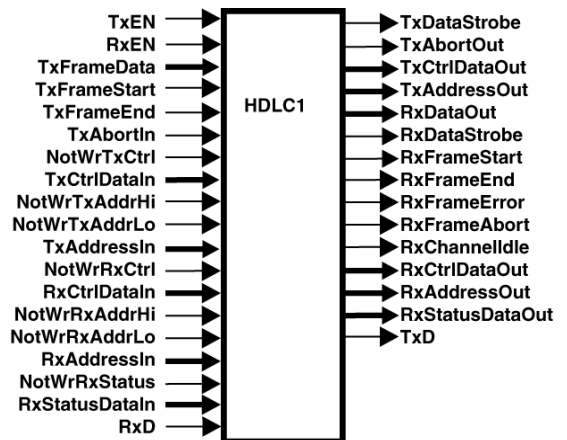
TxEN
RxEN
TxFrameData
TxFrameStart
TxFrameEnd
TxAbortIn
NotWrTxCtrl
TxCtrlDataIn
NotWrTxAddrHi
NotWrTxAddrLo
TxAddressIn
NotWrRxCtrl
RxCtrlDataIn
NotWrRxAddrHi
NotWrRxAddrLo
RxAddressIn
NotWrRxStatus
RxStatusDataIn
RxD

HDLC1

TxDataStrobe
TxAbortOut
TxCtrlDataOut
TxAddressOut
RxDataOut
RxDataStrobe
RxFrameStart
RxFrameEnd
RxFrameError
RxFrameAbort
RxChannelIdle
RxCtrlDataOut
RxAddressOut
RxStatusDataOut
TxD